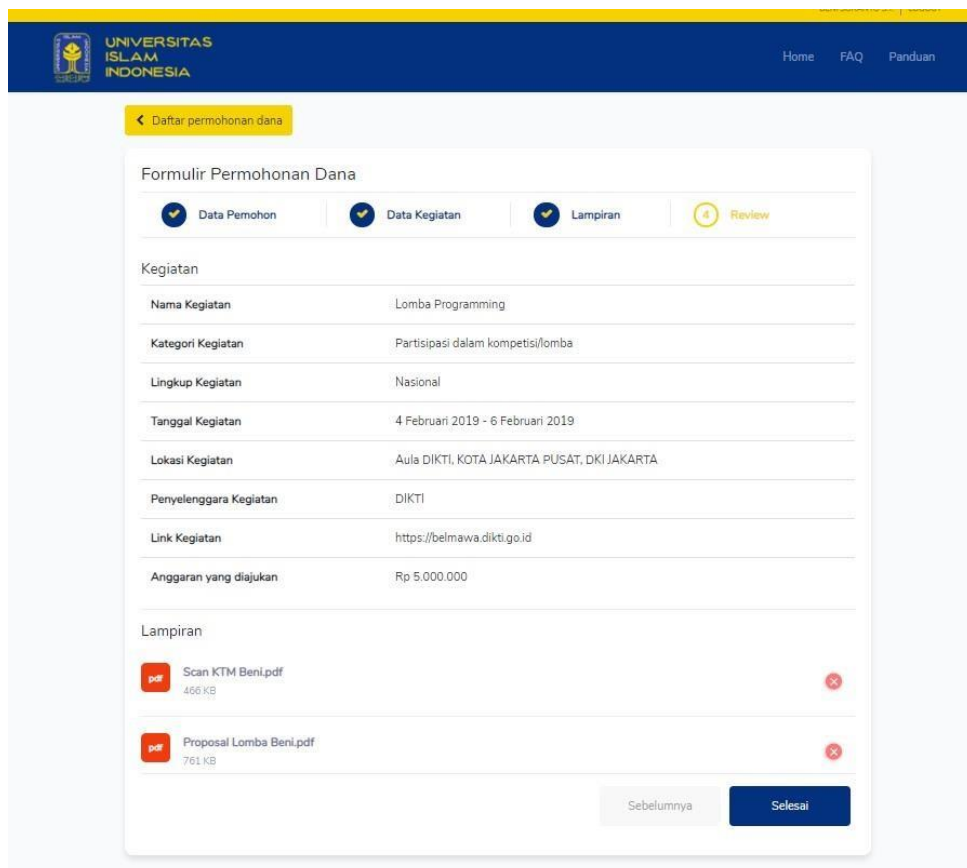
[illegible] | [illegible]

UNIVERSITAS ISLAM INDONESIA

Home FAQ Panduan

Daftar permohonan dana

Formulir Permohonan Dana

Data Pemohon
Data Kegiatan
Lampiran
4 Review

Kegiatan

| | |
|---|---|
| Nama Kegiatan | Lomba Programming |
| Kategori Kegiatan | Partisipasi dalam kompetisi/lomba |
| Lingkup Kegiatan | Nasional |
| Tanggal Kegiatan | 4 Februari 2019 - 6 Februari 2019 |
| Lokasi Kegiatan | Aula DIKTI, KOTA JAKARTA PUSAT, DKI JAKARTA |
| Penyelenggara Kegiatan | DIKTI |
| Link Kegiatan | https://belmawa.dikti.go.id |
| Anggaran yang diajukan | Rp 5.000.000 |

Lampiran

pdf Scan KTM Beni.pdf
466 KB

pdf Proposal Lomba Beni.pdf
761 KB

Sebelumnya Selesai